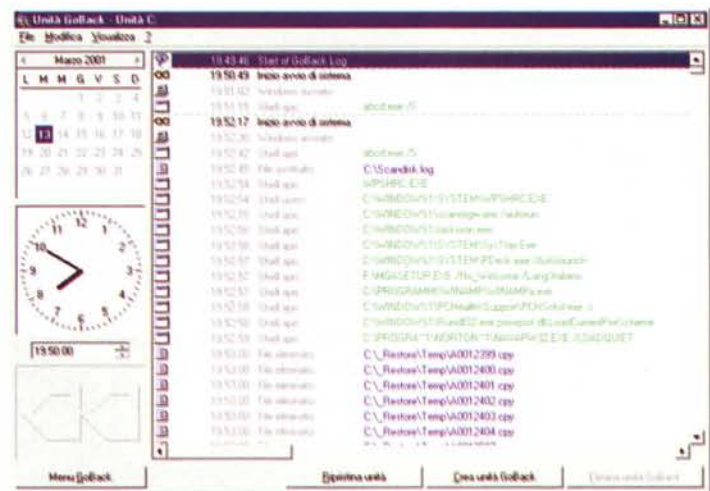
Unità GoBack - Unità C

File Modifica Visualizza ?

Marzo 2001

| L | M | M | G | V | S | D |
|---|---|---|---|---|---|---|
| | | | 1 | 2 | 3 | 4 |
| 5 | 6 | 7 | 8 | 9 | 10 | 11 |
| 12 | 13 | 14 | 15 | 16 | 17 | 18 |
| 19 | 20 | 21 | 22 | 23 | 24 | 25 |
| 26 | 27 | 28 | 29 | 30 | 31 | |

19:50:00

19:43:46 Start of GoBack Log
19:50:49 Inizio avvio di sistema
19:51:02 Windows avviato
19:51:15 Shell apri abort.exe /5
19:52:17 Inizio avvio di sistema
19:52:30 Windows avviato
19:52:42 Shell apri abort.exe /5
19:52:49 File scritto C:\Scandisk.log
19:52:54 Shell apri WPSHRC.EXE
19:52:54 Shell apri C:\WINDOWS\SYSTEM\WPSHRC.EXE
19:52:55 Shell apri C:\WINDOWS\scanregw.exe /autorun
19:52:56 Shell apri C:\WINDOWS\taskmon.exe
19:52:56 Shell apri C:\WINDOWS\SYSTEM\SysTray.Exe
19:52:57 Shell apri C:\WINDOWS\SYSTEM\PDesk.exe /autolaunch
19:52:57 Shell apri F:\MIGASETUP.EXE /No_Welcome /Lang:Italiano
19:52:57 Shell apri C:\PROGRAMMI\WINAMP\WINAMPa.exe
19:52:58 Shell apri C:\WINDOWS\PCHealth\Support\PCHSchd.exe -s
19:52:58 Shell apri C:\WINDOWS\RunDll32.exe powrprof.dll,LoadCurrentPwrScheme
19:52:59 Shell apri C:\PROGRA~1\NORTON~1\NAVAPW32.EXE /LOADQUIET
19:53:00 File eliminato C:\_Restore\Temp\A0012399.cpy
19:53:00 File eliminato C:\_Restore\Temp\A0012400.cpy
19:53:00 File eliminato C:\_Restore\Temp\A0012401.cpy
19:53:00 File eliminato C:\_Restore\Temp\A0012402.cpy
19:53:00 File eliminato C:\_Restore\Temp\A0012403.cpy
19:53:00 File eliminato C:\_Restore\Temp\A0012404.cpy

Menu GoBack
Ripristina unità
Crea unità GoBack
Elimina unità GoBack